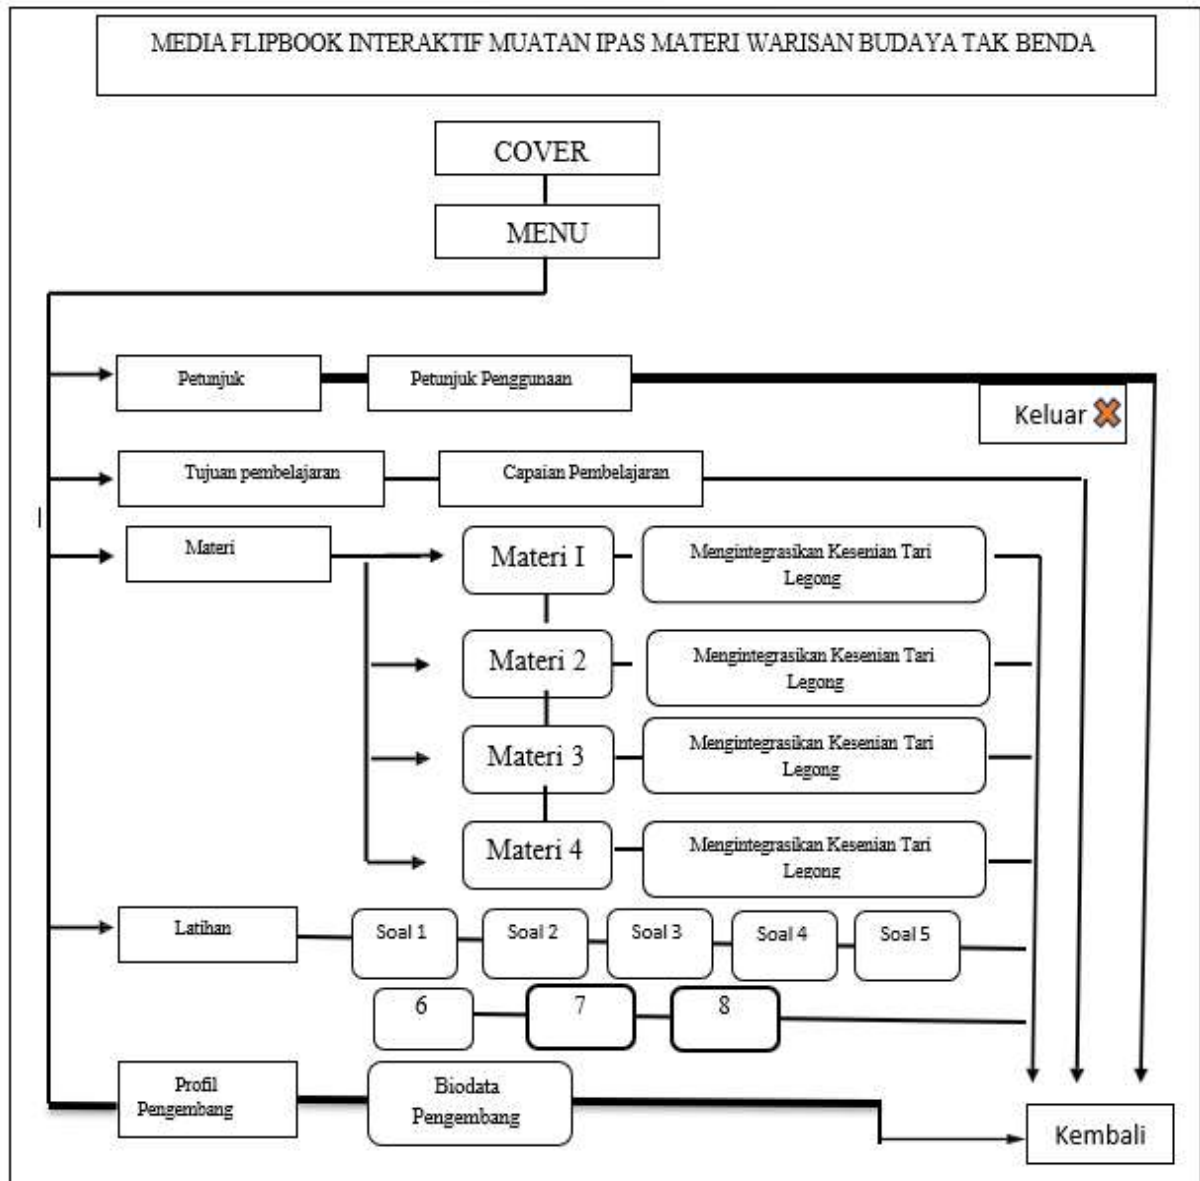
MEDIA FLIPBOOK INTERAKTIF MUATAN IPAS MATERI WARISAN BUDAYA TAK BENDA

COVER

MENU

Petunjuk

Petunjuk Penggunaan

Keluar

Tujuan pembelajaran

Capaian Pembelajaran

Materi

Materi I

Mengintegrasikan Kesenian Tari Legong

Materi 2

Mengintegrasikan Kesenian Tari Legong

Materi 3

Mengintegrasikan Kesenian Tari Legong

Materi 4

Mengintegrasikan Kesenian Tari Legong

Latihan

Soal 1

Soal 2

Soal 3

Soal 4

Soal 5

6

7

8

Profil Pengembang

Biodata Pengembang

Kembali